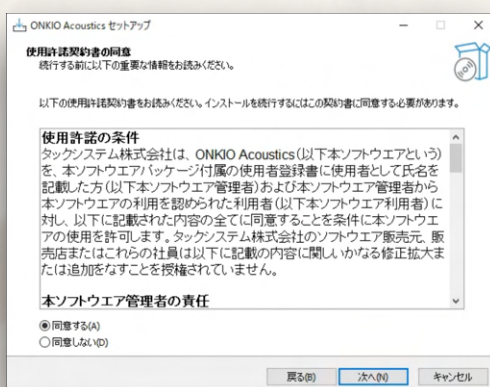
ONKIO Acoustics セットアップ

使用許諾契約書の同意
続行する前に以下の重要な情報をお読みください。

以下の使用許諾契約書をお読みください。インストールを続行するにはこの契約書に同意する必要があります。

使用許諾の条件
タックシステム株式会社は、ONKIO Acoustics（以下本ソフトウエアという）を、本ソフトウエアパッケージ付属の使用者登録書に使用者として氏名を記載した方（以下本ソフトウエア管理者）および本ソフトウエア管理者から本ソフトウエアの利用を認められた利用者（以下本ソフトウエア利用者）に対し、以下に記載された内容の全てに同意することを条件に本ソフトウエアの使用を許可します。タックシステム株式会社のソフトウエア販売元、販売店またはこれらの社員は以下に記載の内容に関しいかなる修正拡大または追加をなすことを授権されていません。

本ソフトウエア管理者の責任

◉同意する(A)
○同意しない(D)

戻る(B)　次へ(N)　キャンセル